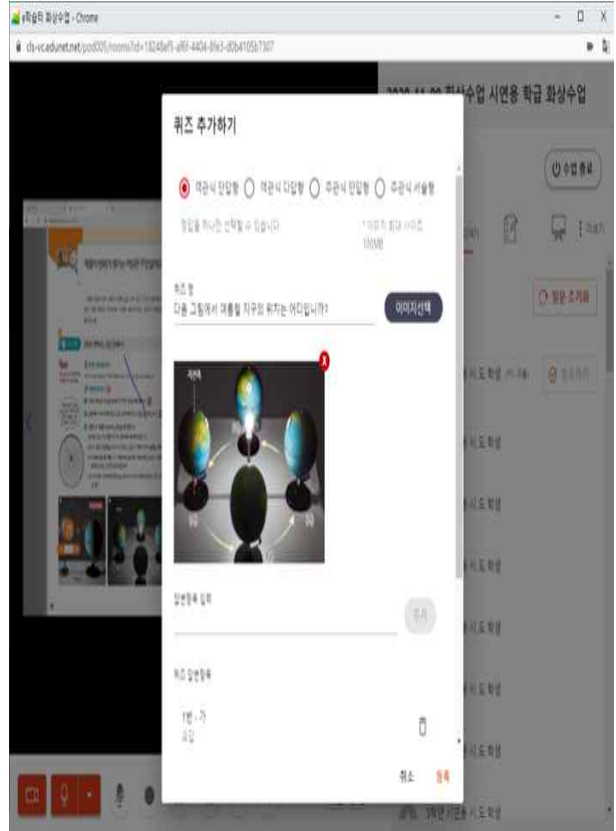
e학습터 화상수업 - Chrome
cls-vc.edunet.net/pod005/rooms?id=18248ef5-af6f-4404-8fe3-d0b4105b7307

2020.11.09 화상수업 시연용 학급 화상수업

수업 종료

질문 추가하기

시도 학생
시도 학생
시도 학생
시도 학생
시도 학생
시도 학생
시도 학생
시도 학생

퀴즈 추가하기

객관식 단답형 객관식 다답형 주관식 단답형 주관식 서술형

정답을 하나만 선택할 수 있습니다

* 이미지 최대 사이즈 100MB

퀴즈 명
다음 그림에서 여름철 지구의 위치는 어디입니까?

이미지선택

답변항목 입력

추가

퀴즈 답변항목

1번 - 가
오답

취소 등록